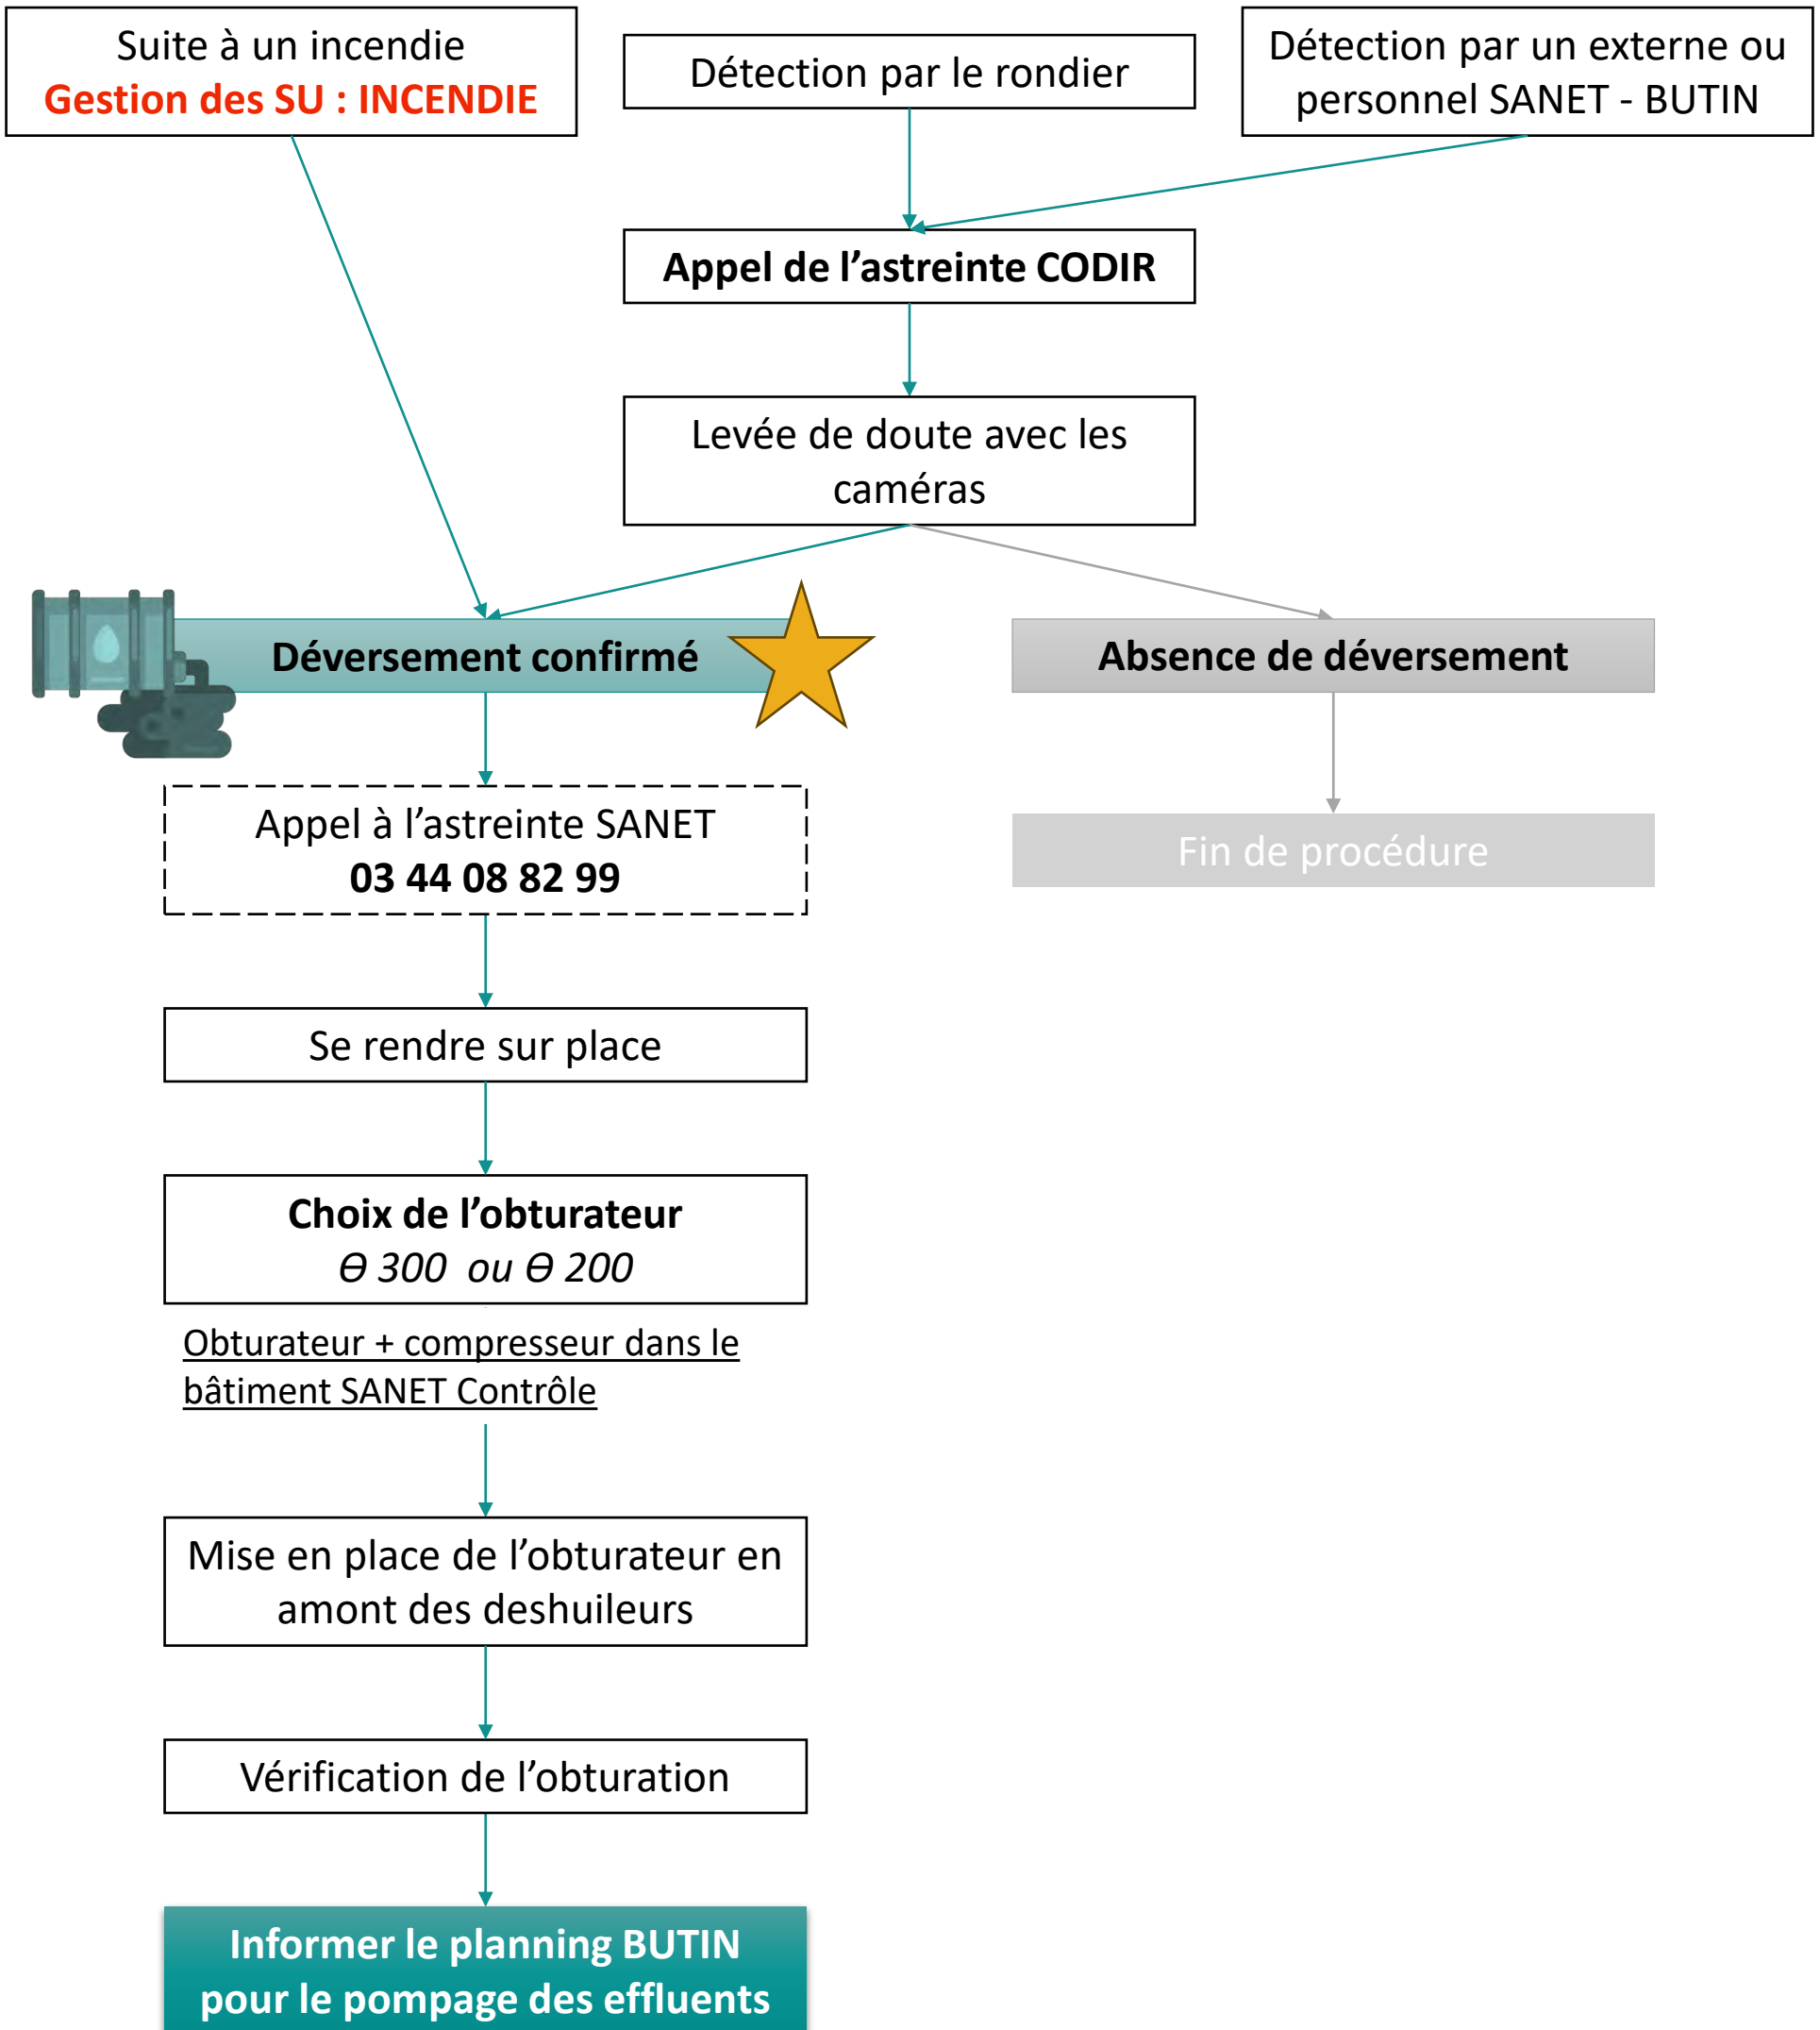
Suite à un incendie
Gestion des SU : INCENDIE

Détection par le rondier

Détection par un externe ou personnel SANET - BUTIN

Appel de l’astreinte CODIR

Levée de doute avec les caméras

Déversement confirmé

Absence de déversement

Fin de procédure

Appel à l’astreinte SANET
03 44 08 82 99

Se rendre sur place

Choix de l’obturateur
$\Theta$ 300 ou $\Theta$ 200

Obturateur + compresseur dans le bâtiment SANET Contrôle

Mise en place de l’obturateur en amont des deshuileurs

Vérification de l’obturation

Informer le planning BUTIN pour le pompage des effluents